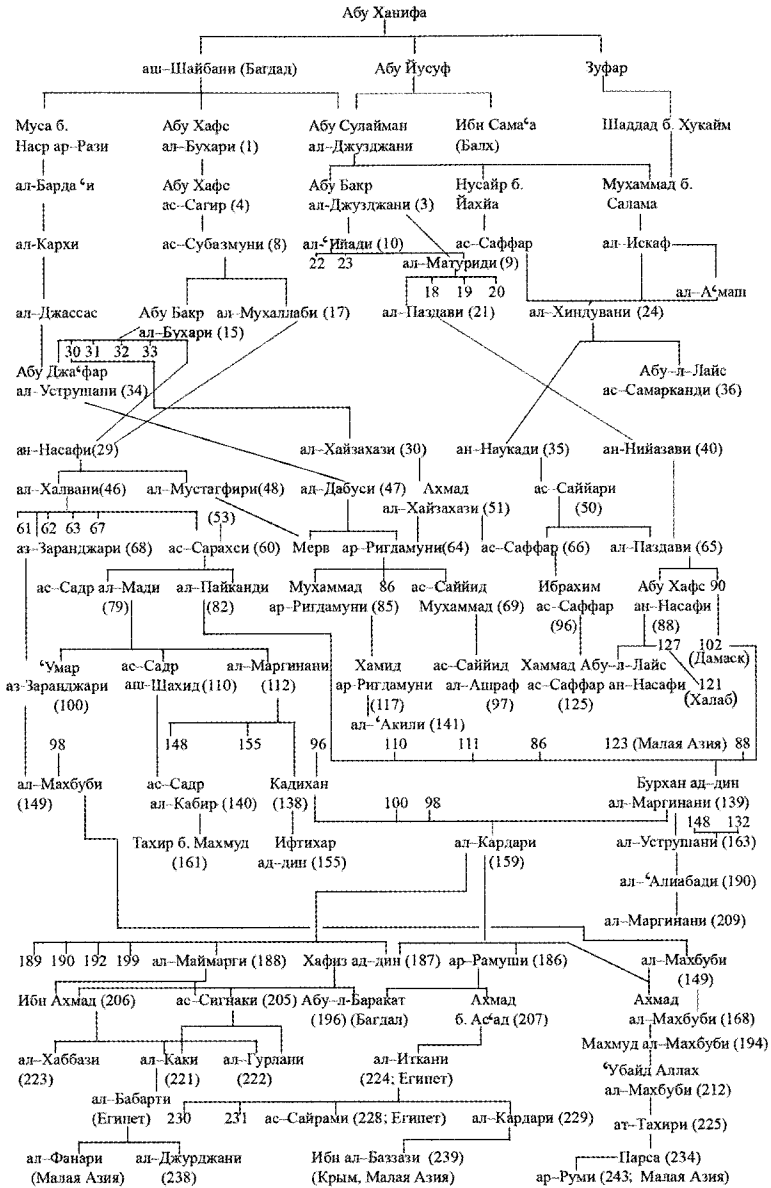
Абу Ханифа

аш–Шайбани (Багдад)
Абу Йусуф
Зуфар

Муса б. Наср ар–Рази
Абу Хафс ал–Бухари (1)
Абу Сулайман ал–Джузджани
Ибн Сама'а (Балх)
Шаддад б. Хукайм

ал–Барда'и
Абу Хафс ас–Сагир (4)
Абу Бакр ал–Джузджани (3)
Нусайр б. Йахйа
Мухаммад б. Салама

ал–Кархи
ас–Субазмуни (8)
ал–'Ийади (10)
22 23
ас–Саффар
ал–Искаф
ал–Матуриди (9)
ал–А'маш

18 19 20

ал–Джассас
Абу Бакр ал–Бухари (15)
ал–Мухаллаби (17)
ал–Паздави (21)
ал–Хиндувани (24)

30 31 32 33
Абу Джа'фар ал–Уструшани (34)
Абу–л–Лайс ас–Самарканди (36)

ан–Насафи(29)
ал–Хайзахази (30)
ан–Наукади (35)
ан–Нийазави (40)

ал–Халвани(46)
ал–Мустагфири(48)
ад–Дабуси (47)
Ахмад ал–Хайзахази (51)
ас–Саййари (50)

61 62 63 67
(53)
аз–Заранджари (68)
ас–Сарахси (60)
Мерв
ар–Ригдамуни(64)
ас–Саффар (66)
ал–Паздави (65)

ас–Садр ал–Мади (79)
ал–Пайканди (82)
Мухаммад ар–Ригдамуни (85)
86
ас–Саййид Мухаммад (69)
Ибрахим ас–Саффар (96)
Абу Хафс ан–Насафи (88)
90

127
102 (Дамаск)

'Умар аз–Заранджари (100)
ас–Садр аш–Шахид (110)
ал–Маргинани (112)
Хамид ар–Ригдамуни (117)
ас–Саййид ал–Ашраф (97)
Хаммад ас–Саффар (125)
Абу–л–Лайс ан–Насафи
121 (Халаб)

ал–'Акили (141)

98
148
155
96
110
111
86
123 (Малая Азия)
88

ал–Махбуби (149)
ас–Садр ал–Кабир (140)
Кадихан (138)
100
98
Бурхан ад–дин ал–Маргинани (139)

148 132

Тахир б. Махмуд (161)
Ифтихар ад–дин (155)
ал–Кардари (159)
ал–Уструшани (163)

ал–'Алиабади (190)

ал–Маргинани (209)

189 190 192 199
ал–Маймарги (188)
Хафиз ад–дин (187)
ар–Рамуши (186)
ал–Махбуби (149)

Ибн Ахмад (206)
ас–Сигнаки (205)
Абу–л–Баракат (196) (Багдад)
Ахмад б. Ас'ад (207)
Ахмад ал–Махбуби (168)

Махмуд ал–Махбуби (194)

ал–Хаббази (223)
ал–Каки (221)
ал–Гурлани (222)
ал–Иткани (224; Египет)
'Убайд Аллах ал–Махбуби (212)

ал–Бабарти (Египет)
230
231
ас–Сайрами (228; Египет)
ал–Кардари (229)
ат–Тахири (225)

ал–Фанари (Малая Азия)
ал–Джурджани (238)
Ибн ал–Баззази (239) (Крым, Малая Азия)
Парса (234)
ар–Руми (243; Малая Азия)